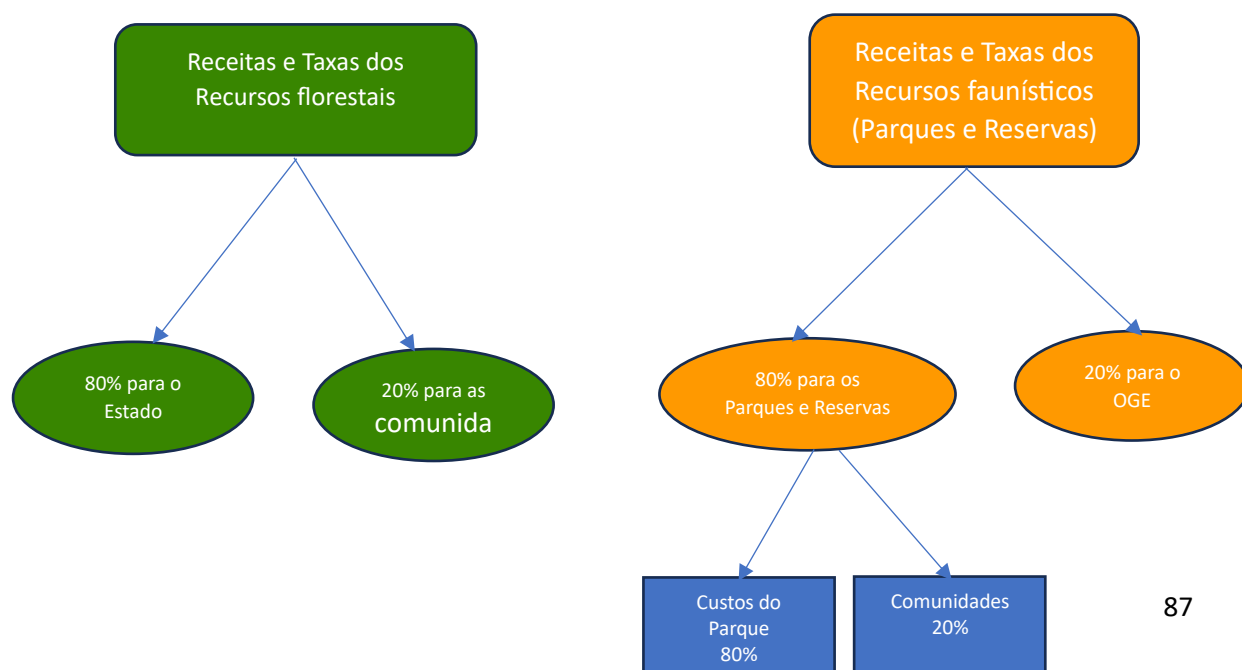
Receitas e Taxas dos Recursos florestais

80% para o Estado

20% para as comunida

Receitas e Taxas dos Recursos faunísticos (Parques e Reservas)

80% para os Parques e Reservas

20% para o OGE

Custos do Parque 80%

Comunidades 20%

87